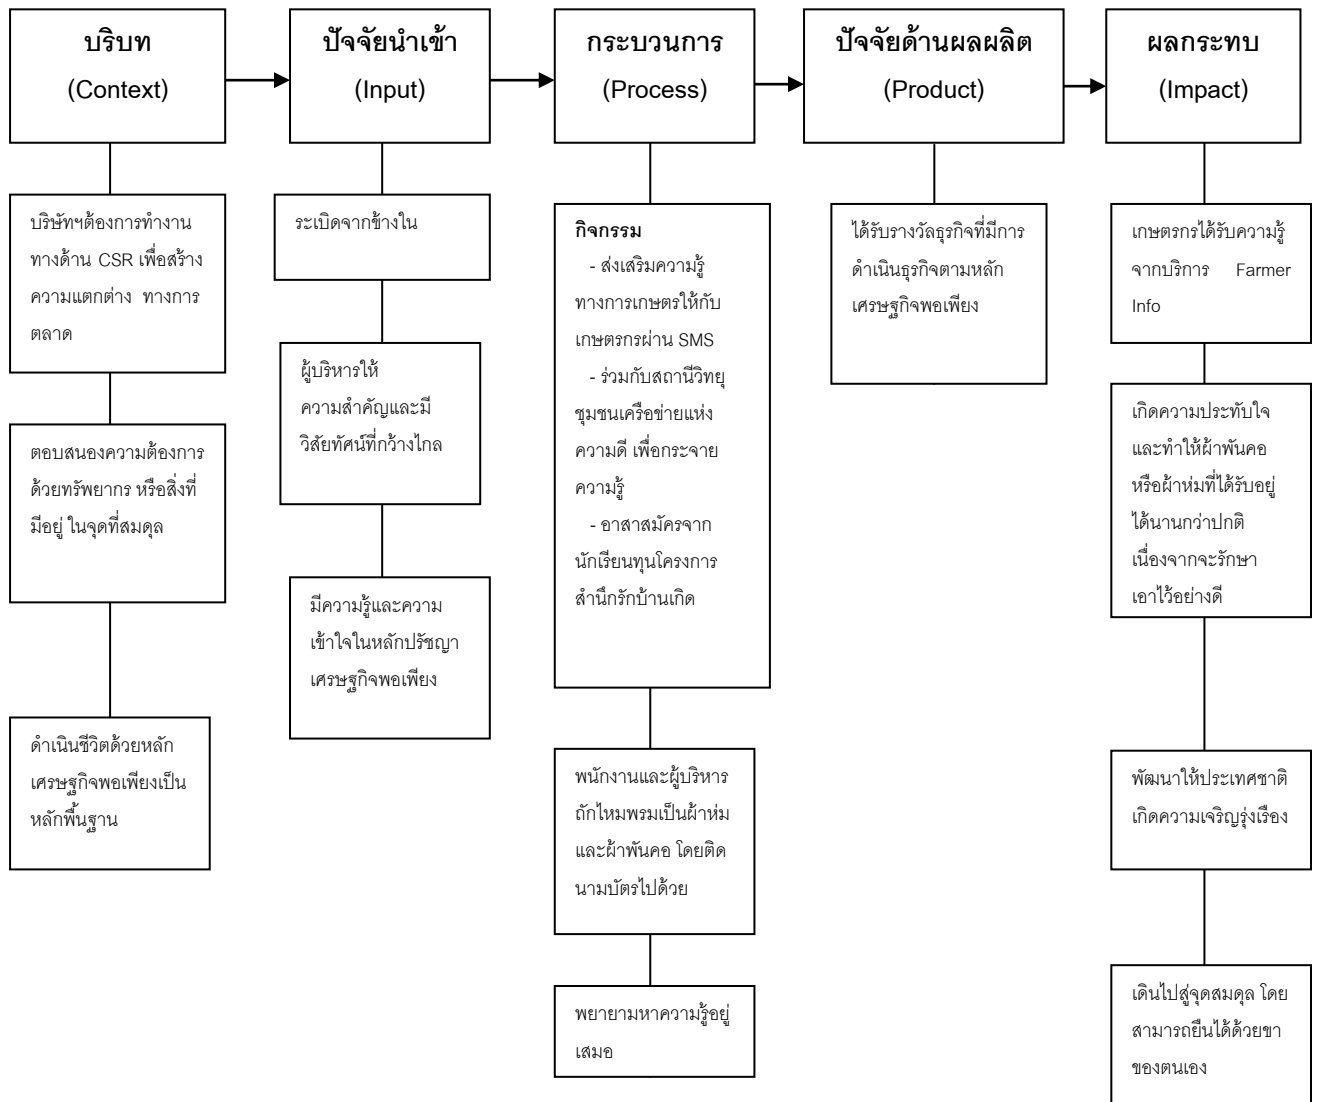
บริบท
(Context)

บริษัทฯต้องการทำงานทางด้าน CSR เพื่อสร้างความแตกต่าง ทางการตลาด

ตอบสนองความต้องการด้วยทรัพยากร หรือสิ่งที่มีอยู่ ในจุดที่สมดุล

ดำเนินชีวิตด้วยหลักเศรษฐกิจพอเพียงเป็นหลักพื้นฐาน

ปัจจัยนำเข้า
(Input)

ระเบิดจากข้างใน

ผู้บริหารให้ความสำคัญและมีวิสัยทัศน์ที่กว้างไกล

มีความรู้และความเข้าใจในหลักปรัชญาเศรษฐกิจพอเพียง

กระบวนการ
(Process)

กิจกรรม
- ส่งเสริมความรู้ทางการเกษตรให้กับเกษตรกรผ่าน SMS
- ร่วมกับสถานีวิทยุชุมชนเครือข่ายแห่งความดี เพื่อกระจายความรู้
- อาสาสมัครจากนักเรียนทุนโครงการสำนึกรักบ้านเกิด

พนักงานและผู้บริหารถักไหมพรมเป็นผ้าห่มและผ้าพันคอ โดยติดนามบัตรไปด้วย

พยายามหาความรู้อยู่เสมอ

ปัจจัยด้านผลผลิต
(Product)

ได้รับรางวัลธุรกิจที่มีการดำเนินธุรกิจตามหลักเศรษฐกิจพอเพียง

ผลกระทบ
(Impact)

เกษตรกรได้รับความรู้จากบริการ Farmer Info

เกิดความประทับใจ และทำให้ผ้าพันคอหรือผ้าห่มที่ได้รับอยู่ได้นานกว่าปกติ เนื่องจากจะรักษาเอาไว้อย่างดี

พัฒนาให้ประเทศชาติเกิดความเจริญรุ่งเรือง

เดินไปสู่จุดสมดุล โดยสามารถยืนได้ด้วยขาของตนเอง